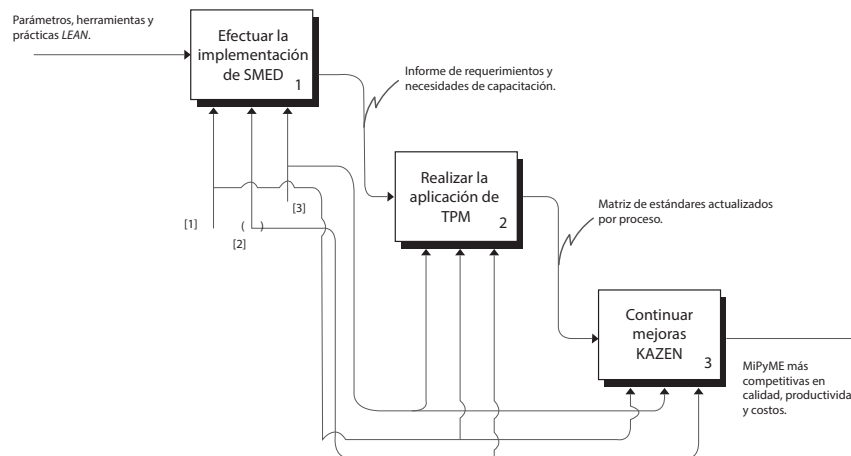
Parámetros, herramientas y prácticas *LEAN*.

Efectuar la implementación de SMED 1

Informe de requerimientos y necesidades de capacitación.

[1]

[2]

[3]

Realizar la aplicación de TPM 2

Matriz de estándares actualizados por proceso.

Continuar mejoras KAZEN 3

MiPyME más competitivas en calidad, productivida y costos.